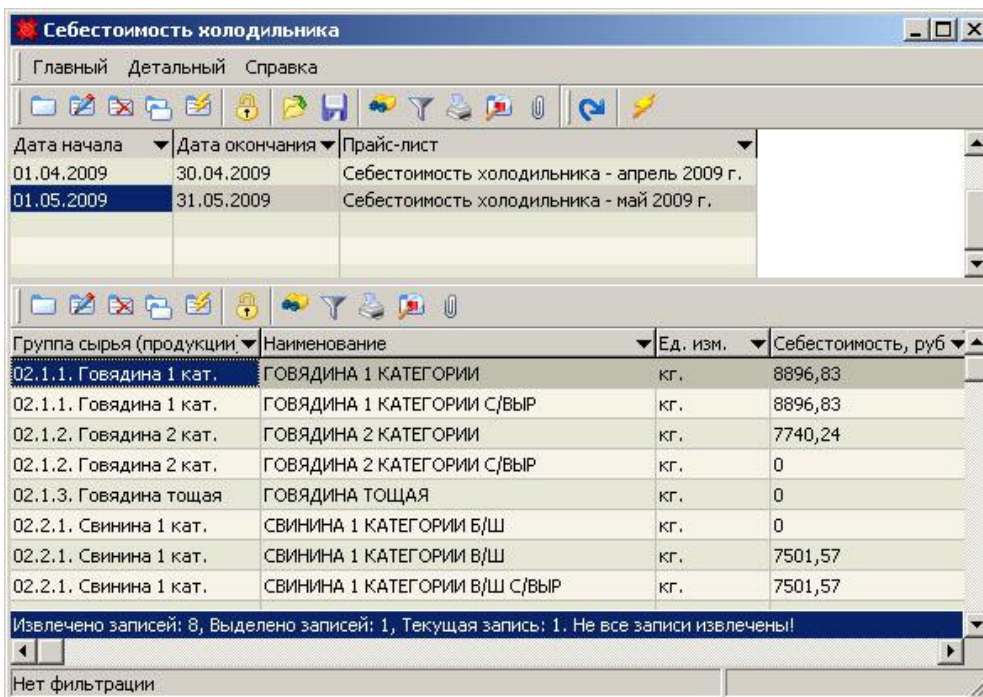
Себестоимость холодильника

Главный Детальный Справка

| Дата начала | Дата окончания | Прайс-лист |
|---|---|---|
| 01.04.2009 | 30.04.2009 | Себестоимость холодильника - апрель 2009 г. |
| 01.05.2009 | 31.05.2009 | Себестоимость холодильника - май 2009 г. |

| Группа сырья (продукции | Наименование | Ед. изм. | Себестоимость, руб |
|---|---|---|---|
| 02.1.1. Говядина 1 кат. | ГОВЯДИНА 1 КАТЕГОРИИ | кг. | 8896,83 |
| 02.1.1. Говядина 1 кат. | ГОВЯДИНА 1 КАТЕГОРИИ С/ВЫР | кг. | 8896,83 |
| 02.1.2. Говядина 2 кат. | ГОВЯДИНА 2 КАТЕГОРИИ | кг. | 7740,24 |
| 02.1.2. Говядина 2 кат. | ГОВЯДИНА 2 КАТЕГОРИИ С/ВЫР | кг. | 0 |
| 02.1.3. Говядина тощая | ГОВЯДИНА ТОЩАЯ | кг. | 0 |
| 02.2.1. Свинина 1 кат. | СВИНИНА 1 КАТЕГОРИИ Б/Ш | кг. | 0 |
| 02.2.1. Свинина 1 кат. | СВИНИНА 1 КАТЕГОРИИ В/Ш | кг. | 7501,57 |
| 02.2.1. Свинина 1 кат. | СВИНИНА 1 КАТЕГОРИИ В/Ш С/ВЫР | кг. | 7501,57 |

Извлечено записей: 8, Выделено записей: 1, Текущая запись: 1. Не все записи извлечены!

Нет фильтрации